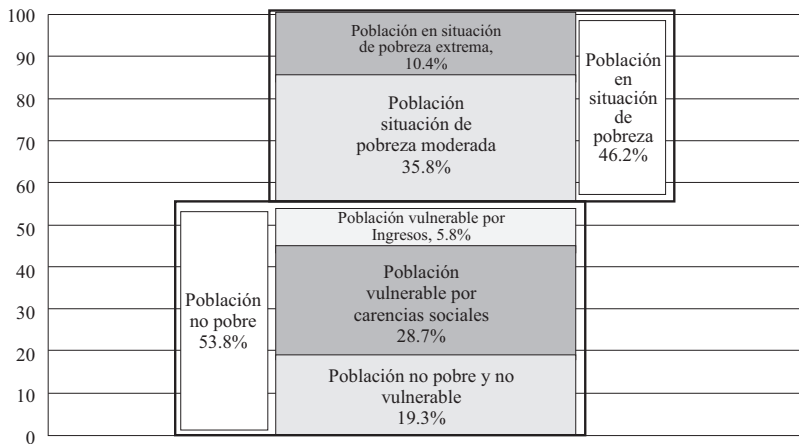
100
90
80
70
60
50
40
30
20
10
0

Población en situación de pobreza extrema, 10.4%

Población situación de pobreza moderada 35.8%

Población en situación de pobreza 46.2%

Población vulnerable por Ingresos, 5.8%

Población vulnerable por carencias sociales 28.7%

Población no pobre y no vulnerable 19.3%

Población no pobre 53.8%